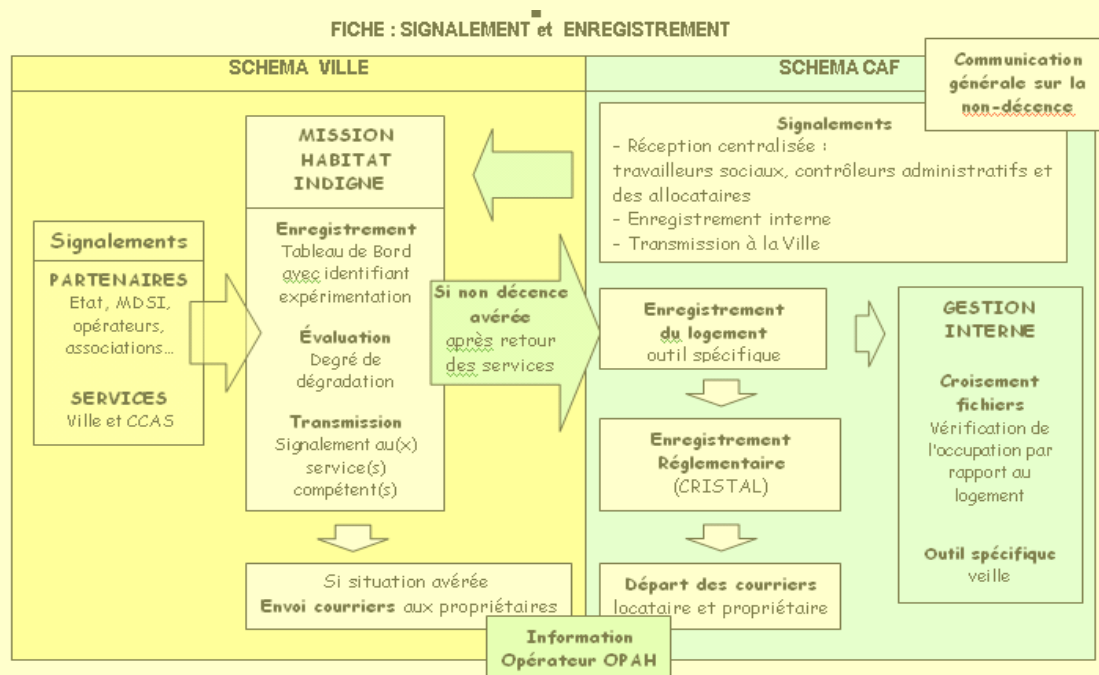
FICHE : SIGNALEMENT et ENREGISTREMENT

SCHEMA VILLE

SCHEMA CAF

Communication générale sur la non-décence

Signalements

PARTENAIRES
Etat, MDSI, opérateurs, associations…

SERVICES
Ville et CCAS

MISSION HABITAT INDIGNE

Enregistrement
Tableau de Bord avec identifiant expérimentation

Évaluation
Degré de dégradation

Transmission
Signalement au(x) service(s) compétent(s)

Si situation avérée
Envoi courriers aux propriétaires

Si non décence avérée
après retour des services

Signalements
- Réception centralisée :
travailleurs sociaux, contrôleurs administratifs et des allocataires
- Enregistrement interne
- Transmission à la Ville

Enregistrement du logement
outil spécifique

Enregistrement Réglementaire
(CRISTAL)

Départ des courriers
locataire et propriétaire

GESTION INTERNE

Croisement fichiers
Vérification de l'occupation par rapport au logement

Outil spécifique
veille

Information
Opérateur OPAH